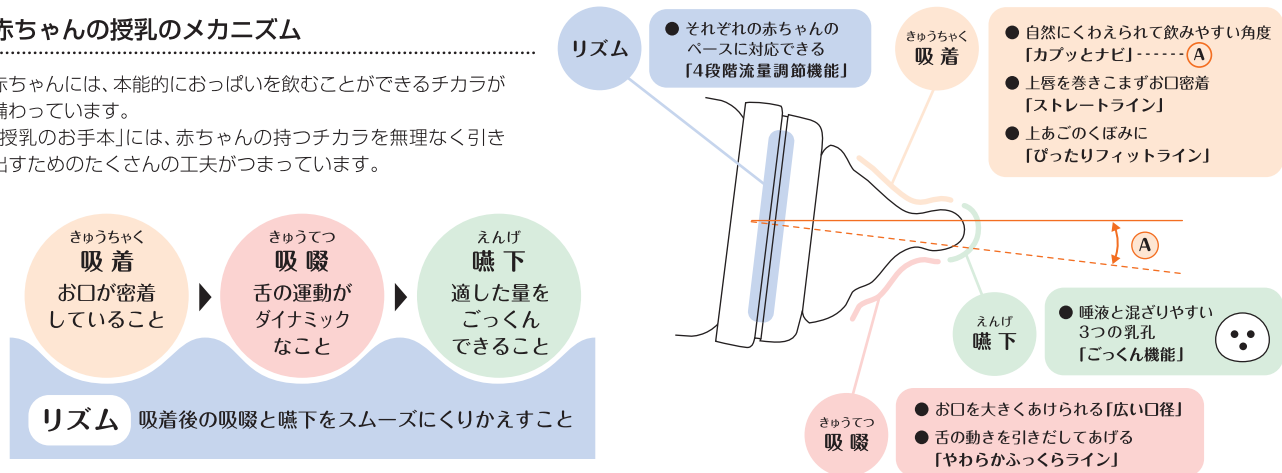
赤ちゃんの授乳のメカニズム

赤ちゃんには、本能的におっぱいを飲むことができるチカラが備わっています。
「授乳のお手本」には、赤ちゃんの持つチカラを無理なく引き出すためのたくさんの工夫がつまっています。

きゅうちゃく
吸着
お口が密着していること

きゅうてつ
吸啜
舌の運動がダイナミックなこと

えんげ
嚥下
適した量をごっくんできること

リズム 吸着後の吸啜と嚥下をスムーズにくりかえすこと

リズム
● それぞれの赤ちゃんのペースに対応できる「4段階流量調節機能」

きゅうちゃく
吸着
● 自然にくわえられて飲みやすい角度「カプッとナビ」------A
● 上唇を巻きこまずお口密着「ストレートライン」
● 上あごのくぼみに「ぴったりフィットライン」

A

えんげ
嚥下
● 唾液と混ざりやすい3つの乳孔「ごっくん機能」

きゅうてつ
吸啜
● お口を大きくあけられる「広い口径」
● 舌の動きを引きだしてあげる「やわらかふっくらライン」